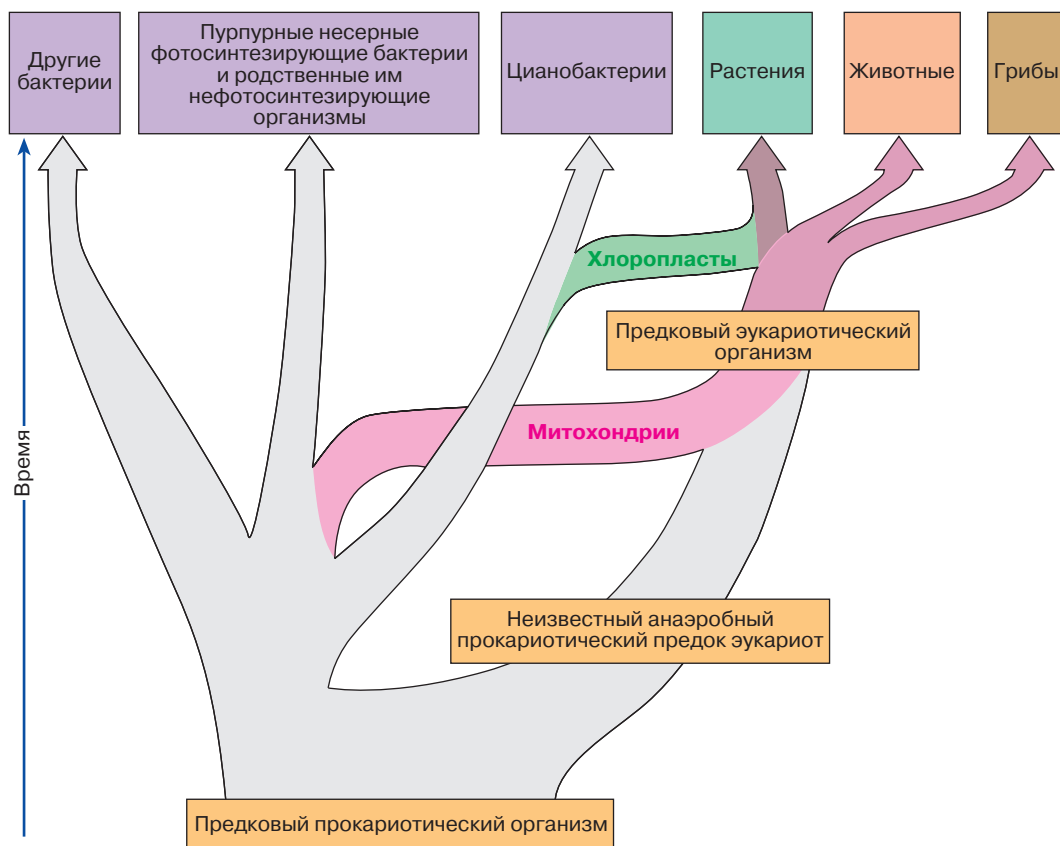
Другие бактерии

Пурпурные несерные фотосинтезирующие бактерии и родственные им нефотосинтезирующие организмы

Цианобактерии

Растения

Животные

Грибы

Хлоропласты

Предковый эукариотический организм

Митохондрии

Время

Неизвестный анаэробный прокариотический предок эукариот

Предковый прокариотический организм